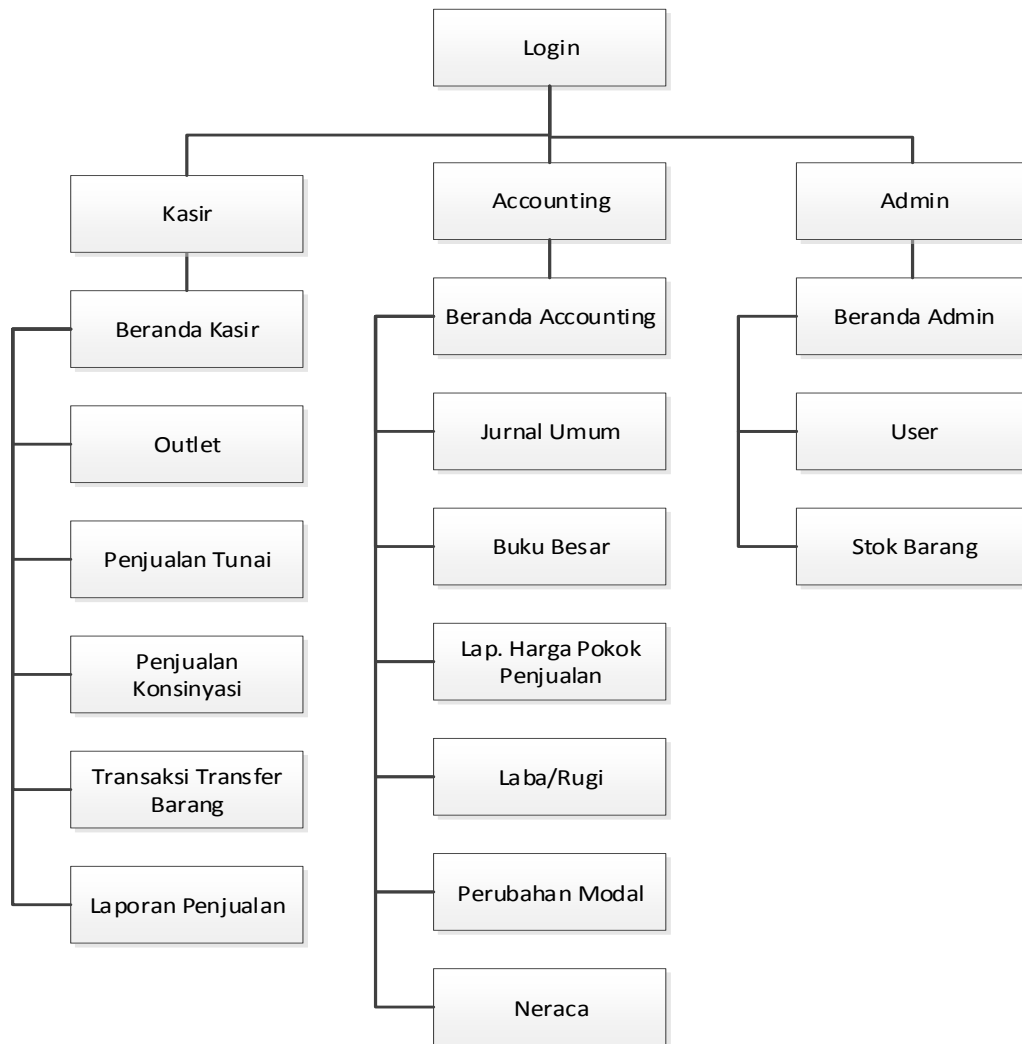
Login

Kasir

Beranda Kasir

Outlet

Penjualan Tunai

Penjualan Konsinyasi

Transaksi Transfer Barang

Laporan Penjualan

Accounting

Beranda Accounting

Jurnal Umum

Buku Besar

Lap. Harga Pokok Penjualan

Laba/Rugi

Perubahan Modal

Neraca

Admin

Beranda Admin

User

Stok Barang